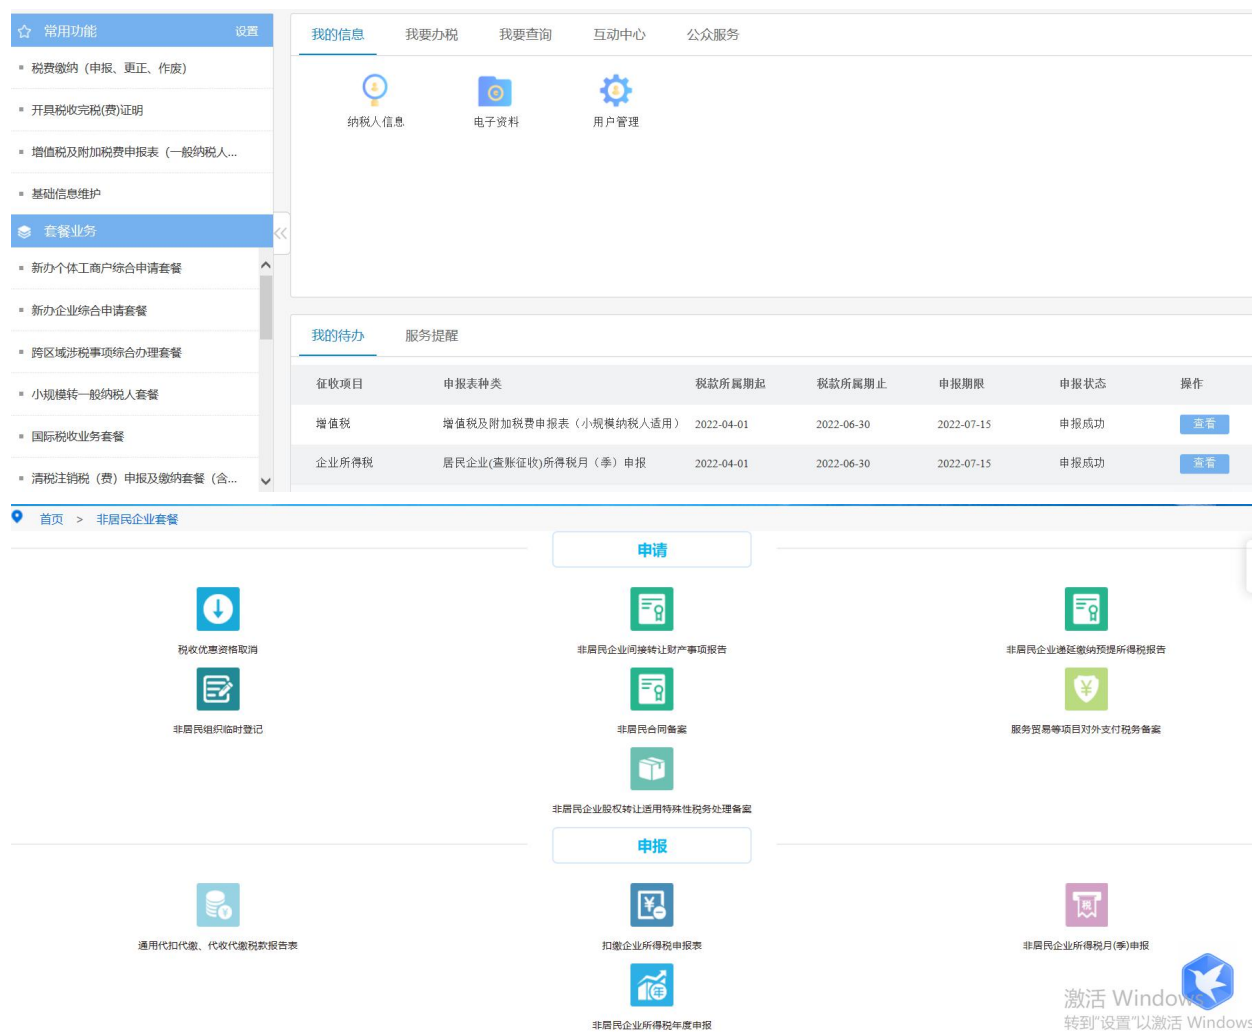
常用功能 设置

税费缴纳（申报、更正、作废）

开具税收完税(费)证明

增值税及附加税费申报表（一般纳税人...

基础信息维护

套餐业务

新办个体工商户综合申请套餐

新办企业综合申请套餐

跨区域涉税事项综合办理套餐

小规模转一般纳税人套餐

国际税收业务套餐

清税注销税（费）申报及缴纳套餐（含...

我的信息 我要办税 我要查询 互动中心 公众服务

纳税人信息 电子资料 用户管理

我的待办 服务提醒

| 征收项目 | 申报表种类 | 税款所属期起 | 税款所属期止 | 申报期限 | 申报状态 | 操作 |
|---|---|---|---|---|---|---|
| 增值税 | 增值税及附加税费申报表（小规模纳税人适用） | 2022-04-01 | 2022-06-30 | 2022-07-15 | 申报成功 | 查看 |
| 企业所得税 | 居民企业(查账征收)所得税月（季）申报 | 2022-04-01 | 2022-06-30 | 2022-07-15 | 申报成功 | 查看 |

首页 > 非居民企业套餐

申请

税收优惠资格取消

非居民企业间接转让财产事项报告

非居民企业递延缴纳预提所得税报告

非居民组织临时登记

非居民合同备案

服务贸易等项目对外支付税务备案

非居民企业股权转让适用特殊性税务处理备案

申报

通用代扣代缴、代收代缴税款报告表

扣缴企业所得税申报表

非居民企业所得税月(季)申报

非居民企业所得税年度申报

激活 Windows
转到"设置"以激活 Windows